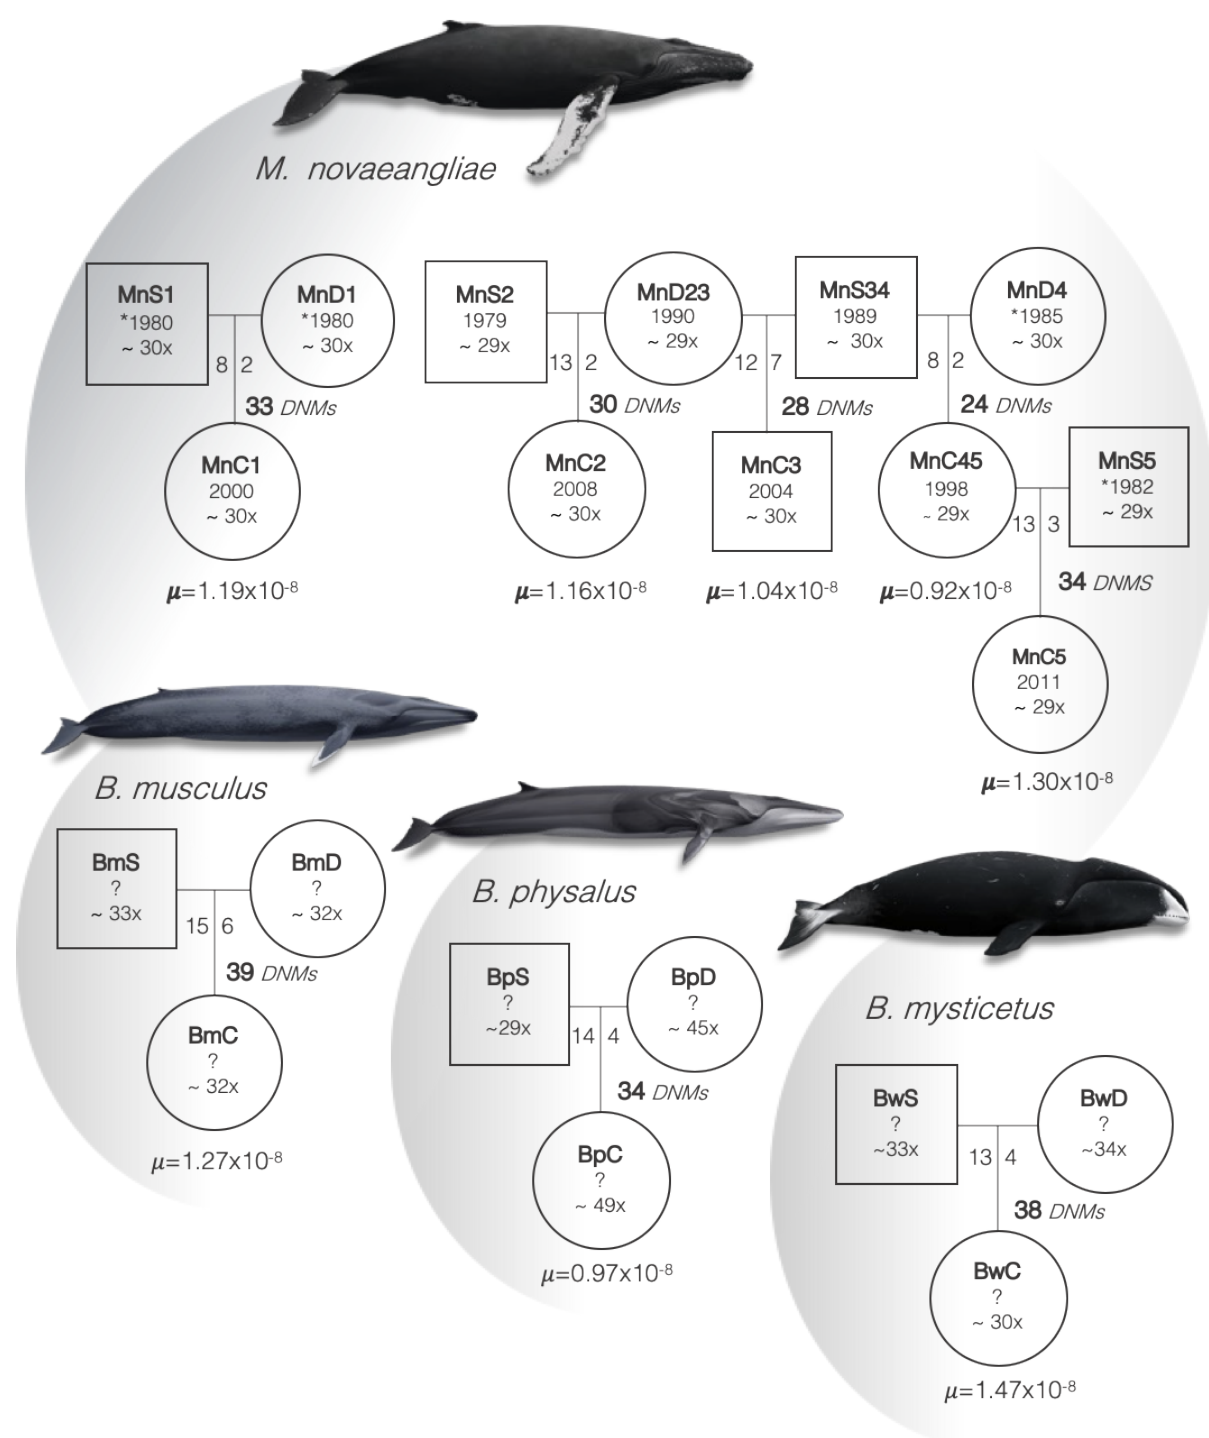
M. novaeangliae

MnS1
*1980
~ 30x

MnD1
*1980
~ 30x

8 2

33 DNMs

MnC1
2000
~ 30x

$\mu$=1.19x10$^{-8}$

MnS2
1979
~ 29x

MnD23
1990
~ 29x

13 2

30 DNMs

MnC2
2008
~ 30x

$\mu$=1.16x10$^{-8}$

MnS34
1989
~ 30x

12 7

28 DNMs

MnC3
2004
~ 30x

$\mu$=1.04x10$^{-8}$

MnD4
*1985
~ 30x

8 2

24 DNMs

MnC45
1998
~ 29x

$\mu$=0.92x10$^{-8}$

MnS5
*1982
~ 29x

13 3

34 DNMS

MnC5
2011
~ 29x

$\mu$=1.30x10$^{-8}$

B. musculus

BmS
?
~ 33x

BmD
?
~ 32x

15 6

39 DNMs

BmC
?
~ 32x

$\mu$=1.27x10$^{-8}$

B. physalus

BpS
?
~29x

BpD
?
~ 45x

14 4

34 DNMs

BpC
?
~ 49x

$\mu$=0.97x10$^{-8}$

B. mysticetus

BwS
?
~33x

BwD
?
~34x

13 4

38 DNMs

BwC
?
~ 30x

$\mu$=1.47x10$^{-8}$